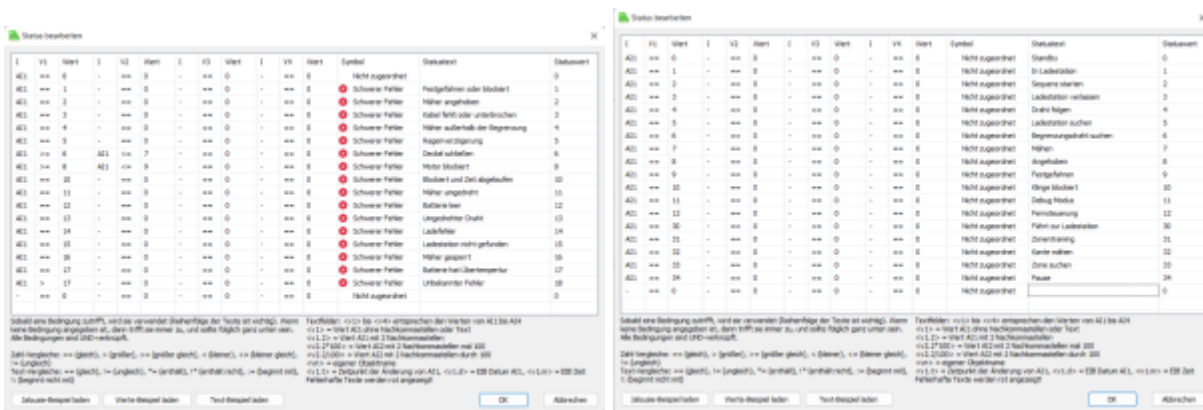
Status bearbeiten

| I | V1 | Wert | I | V2 | Wert | I | V3 | Wert | I | V4 | Wert | Symbol | Statustext | Statuswert |
|---|---|---|---|---|---|---|---|---|---|---|---|---|---|---|
| AI1 | == | 0 | - | == | 0 | - | == | 0 | - | == | 0 | Nicht zugeordnet | | 0 |
| AI1 | == | 1 | - | == | 0 | - | == | 0 | - | == | 0 | Schwerer Fehler | Festgefahren oder blockiert | 1 |
| AI1 | == | 2 | - | == | 0 | - | == | 0 | - | == | 0 | Schwerer Fehler | Mäher angehoben | 2 |
| AI1 | == | 3 | - | == | 0 | - | == | 0 | - | == | 0 | Schwerer Fehler | Kabel fehlt oder unterbrochen | 3 |
| AI1 | == | 4 | - | == | 0 | - | == | 0 | - | == | 0 | Schwerer Fehler | Mäher außerhalb der Begrenzung | 4 |
| AI1 | == | 5 | - | == | 0 | - | == | 0 | - | == | 0 | Schwerer Fehler | Regenverzögerung | 5 |
| AI1 | >= | 6 | AI1 | <= | 7 | - | == | 0 | - | == | 0 | Schwerer Fehler | Deckel schließen | 6 |
| AI1 | >= | 8 | AI1 | <= | 9 | - | == | 0 | - | == | 0 | Schwerer Fehler | Motor blockiert | 8 |
| AI1 | == | 10 | - | == | 0 | - | == | 0 | - | == | 0 | Schwerer Fehler | Blockiert und Zeit abgelaufen | 10 |
| AI1 | == | 11 | - | == | 0 | - | == | 0 | - | == | 0 | Schwerer Fehler | Mäher umgekippt | 11 |
| AI1 | == | 12 | - | == | 0 | - | == | 0 | - | == | 0 | Schwerer Fehler | Batterie leer | 12 |
| AI1 | == | 13 | - | == | 0 | - | == | 0 | - | == | 0 | Schwerer Fehler | Umgedrehter Draht | 13 |
| AI1 | == | 14 | - | == | 0 | - | == | 0 | - | == | 0 | Schwerer Fehler | Ladefehler | 14 |
| AI1 | == | 15 | - | == | 0 | - | == | 0 | - | == | 0 | Schwerer Fehler | Ladestation nicht gefunden | 15 |
| AI1 | == | 16 | - | == | 0 | - | == | 0 | - | == | 0 | Schwerer Fehler | Mäher gesperrt | 16 |
| AI1 | == | 17 | - | == | 0 | - | == | 0 | - | == | 0 | Schwerer Fehler | Batterie hat Übertemperatur | 17 |
| AI1 | > | 17 | - | == | 0 | - | == | 0 | - | == | 0 | Schwerer Fehler | Unbekannter Fehler | 18 |
| - | == | 0 | - | == | 0 | - | == | 0 | - | == | 0 | Nicht zugeordnet | | 0 |

Sobald eine Bedingung zutrifft, wird sie verwendet (Reihenfolge der Texte ist wichtig). Wenn keine Bedingung angegeben ist, dann trifft sie immer zu, und sollte folglich ganz unten sein. Alle Bedingungen sind UND-verknüpft.

Zahl-Vergleiche: == (gleich), > (größer), >= (größer gleich), < (kleiner), <= (kleiner gleich), != (ungleich)
Text-Vergleiche: == (gleich), != (ungleich), *= (enthält), !* (enthält nicht), := (beginnt mit), !: (beginnt nicht mit)

Textfelder: <v1> bis <v4> entsprechen den Werten von AI1 bis AI24
<v1.1> = Wert AI1 ohne Nachkommastellen oder Text
<v1.2> = Wert AI1 mit 2 Nachkommastellen
<v1.2*100> = Wert AI2 mit 2 Nachkommastellen mal 100
<v1.2/100> = Wert AI2 mit 2 Nachkommastellen durch 100
<on> = eigener Objektname
<v1.t> = Zeitpunkt der Änderung von AI1, <v1.d> = EIB Datum AI1, <v1.m> = EIB Zeit
Fehlerhafte Texte werden rot angezeigt

Jalousie-Beispiel laden | Werte-Beispiel laden | Text-Beispiel laden | OK | Abbrechen

Status bearbeiten

| I | V1 | Wert | I | V2 | Wert | I | V3 | Wert | I | V4 | Wert | Symbol | Statustext | Statuswert |
|---|---|---|---|---|---|---|---|---|---|---|---|---|---|---|
| AI1 | == | 0 | - | == | 0 | - | == | 0 | - | == | 0 | Nicht zugeordnet | Standby | 0 |
| AI1 | == | 1 | - | == | 0 | - | == | 0 | - | == | 0 | Nicht zugeordnet | In Ladestation | 1 |
| AI1 | == | 2 | - | == | 0 | - | == | 0 | - | == | 0 | Nicht zugeordnet | Sequenz starten | 2 |
| AI1 | == | 3 | - | == | 0 | - | == | 0 | - | == | 0 | Nicht zugeordnet | Ladestation verlassen | 3 |
| AI1 | == | 4 | - | == | 0 | - | == | 0 | - | == | 0 | Nicht zugeordnet | Draht folgen | 4 |
| AI1 | == | 5 | - | == | 0 | - | == | 0 | - | == | 0 | Nicht zugeordnet | Ladestation suchen | 5 |
| AI1 | == | 6 | - | == | 0 | - | == | 0 | - | == | 0 | Nicht zugeordnet | Begrenzungsdraht suchen | 6 |
| AI1 | == | 7 | - | == | 0 | - | == | 0 | - | == | 0 | Nicht zugeordnet | Mähen | 7 |
| AI1 | == | 8 | - | == | 0 | - | == | 0 | - | == | 0 | Nicht zugeordnet | Angehoben | 8 |
| AI1 | == | 9 | - | == | 0 | - | == | 0 | - | == | 0 | Nicht zugeordnet | Festgefahren | 9 |
| AI1 | == | 10 | - | == | 0 | - | == | 0 | - | == | 0 | Nicht zugeordnet | Klinge blockiert | 10 |
| AI1 | == | 11 | - | == | 0 | - | == | 0 | - | == | 0 | Nicht zugeordnet | Debug Modus | 11 |
| AI1 | == | 12 | - | == | 0 | - | == | 0 | - | == | 0 | Nicht zugeordnet | Fernsteuerung | 12 |
| AI1 | == | 30 | - | == | 0 | - | == | 0 | - | == | 0 | Nicht zugeordnet | Fährt zur Ladestation | 30 |
| AI1 | == | 31 | - | == | 0 | - | == | 0 | - | == | 0 | Nicht zugeordnet | Zonentraining | 31 |
| AI1 | == | 32 | - | == | 0 | - | == | 0 | - | == | 0 | Nicht zugeordnet | Kante mähen | 32 |
| AI1 | == | 33 | - | == | 0 | - | == | 0 | - | == | 0 | Nicht zugeordnet | Zone suchen | 33 |
| AI1 | == | 34 | - | == | 0 | - | == | 0 | - | == | 0 | Nicht zugeordnet | Pause | 34 |
| - | == | 0 | - | == | 0 | - | == | 0 | - | == | 0 | Nicht zugeordnet | | 0 |

Sobald eine Bedingung zutrifft, wird sie verwendet (Reihenfolge der Texte ist wichtig). Wenn keine Bedingung angegeben ist, dann trifft sie immer zu, und sollte folglich ganz unten sein. Alle Bedingungen sind UND-verknüpft.

Zahl-Vergleiche: == (gleich), > (größer), >= (größer gleich), < (kleiner), <= (kleiner gleich), != (ungleich)
Text-Vergleiche: == (gleich), != (ungleich), *= (enthält), !* (enthält nicht), := (beginnt mit), !: (beginnt nicht mit)

Textfelder: <v1> bis <v4> entsprechen den Werten von AI1 bis AI24
<v1.1> = Wert AI1 ohne Nachkommastellen oder Text
<v1.2> = Wert AI1 mit 2 Nachkommastellen
<v1.2*100> = Wert AI2 mit 2 Nachkommastellen mal 100
<v1.2/100> = Wert AI2 mit 2 Nachkommastellen durch 100
<on> = eigener Objektname
<v1.t> = Zeitpunkt der Änderung von AI1, <v1.d> = EIB Datum AI1, <v1.m> = EIB Zeit
Fehlerhafte Texte werden rot angezeigt

Jalousie-Beispiel laden | Werte-Beispiel laden | Text-Beispiel laden | OK | Abbrechen